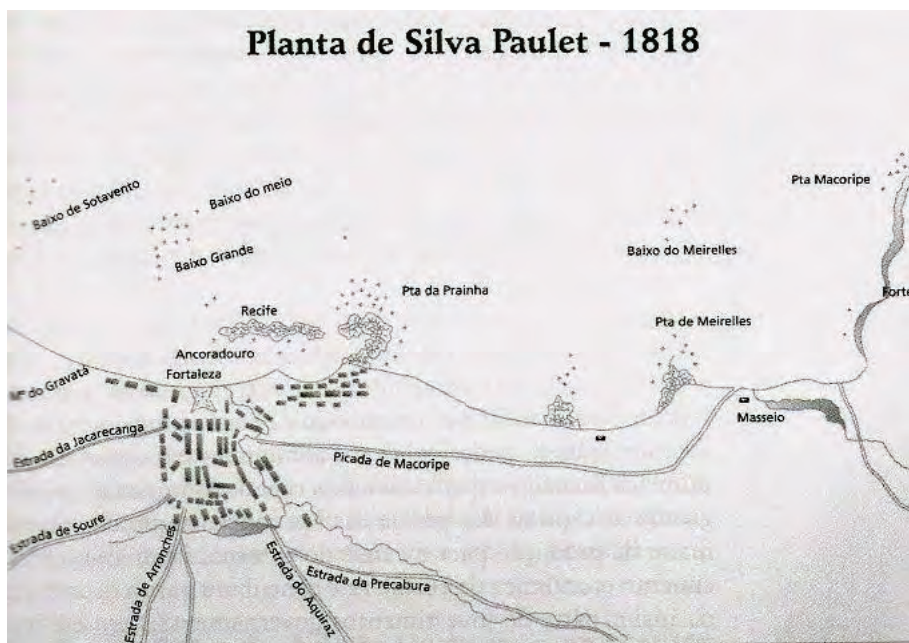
Planta de Silva Paulet - 1818

Baixo de Sotavento

Baixo do meio

Baixo Grande

Pta Macoripe

Baixo do Meirelles

Forte

Pta da Prainha

Recife

Pta de Meirelles

Ancoradouro

Mte do Gravatá

Fortaleza

Masseio

Estrada da Jacarecanga

Picada de Macoripe

Estrada de Soure

Estrada de Arronches

Estrada do Aquiraz

Estrada da Precabura